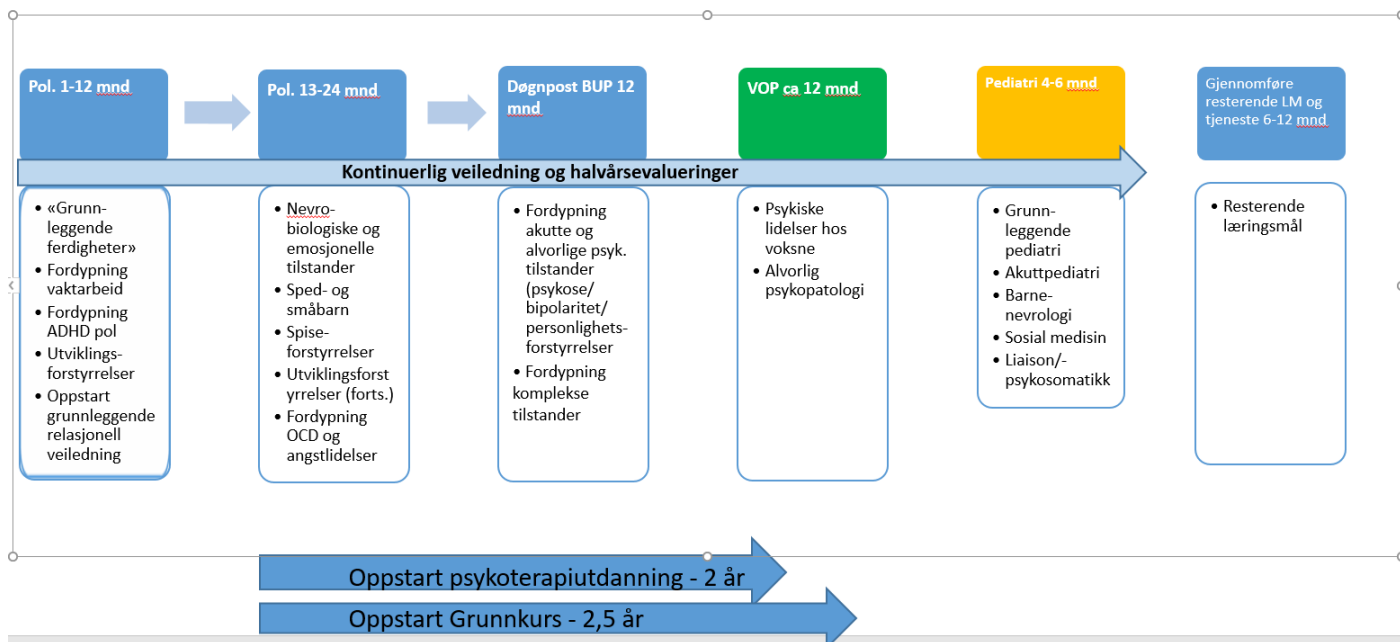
Pol. 1-12 mnd

Pol. 13-24 mnd

Døgnpost BUP 12 mnd

VOP ca 12 mnd

Pediatri 4-6 mnd

Gjennomføre resterende LM og tjeneste 6-12 mnd

Kontinuerlig veiledning og halvårsevalueringer

- «Grunnleggende ferdigheter»
- Fordypning vaktarbeid
- Fordypning ADHD pol
- Utviklingsforstyrrelser
- Oppstart grunnleggende relasjonell veiledning

- Nevrobiologiske og emosjonelle tilstander
- Sped- og småbarn
- Spiseforstyrrelser
- Utviklingsforstyrrelser (forts.)
- Fordypning OCD og angstlidelser

- Fordypning akutte og alvorlige psyk. tilstander (psykose/ bipolaritet/ personlighetsforstyrrelser
- Fordypning komplekse tilstander

- Psykiske lidelser hos voksne
- Alvorlig psykopatologi

- Grunnleggende pediatri
- Akuttpediatri
- Barnenevrologi
- Sosial medisin
- Liaison/-psykosomatikk

- Resterende læringsmål

Oppstart psykoterapiutdanning - 2 år

Oppstart Grunnkurs - 2,5 år